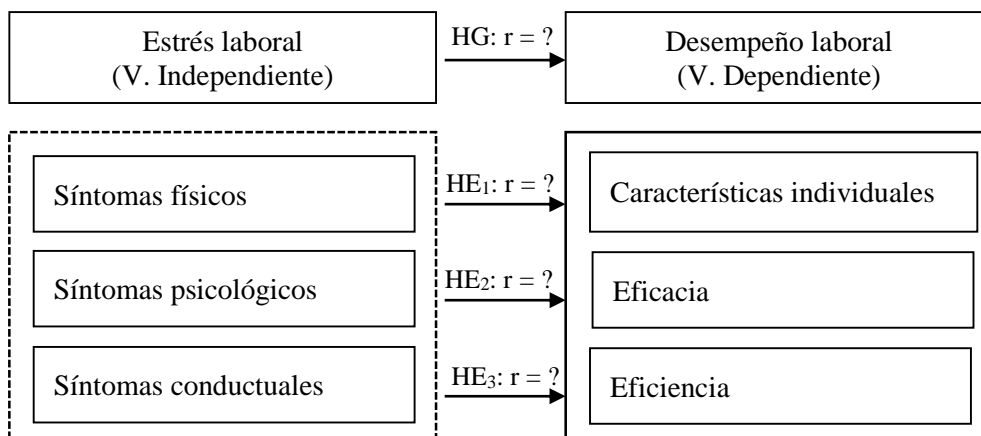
Estrés laboral
(V. Independiente)

HG: r = ?

Desempeño laboral
(V. Dependiente)

Síntomas físicos

$HE_1$: r = ?

Características individuales

Síntomas psicológicos

$HE_2$: r = ?

Eficacia

Síntomas conductuales

$HE_3$: r = ?

Eficiencia